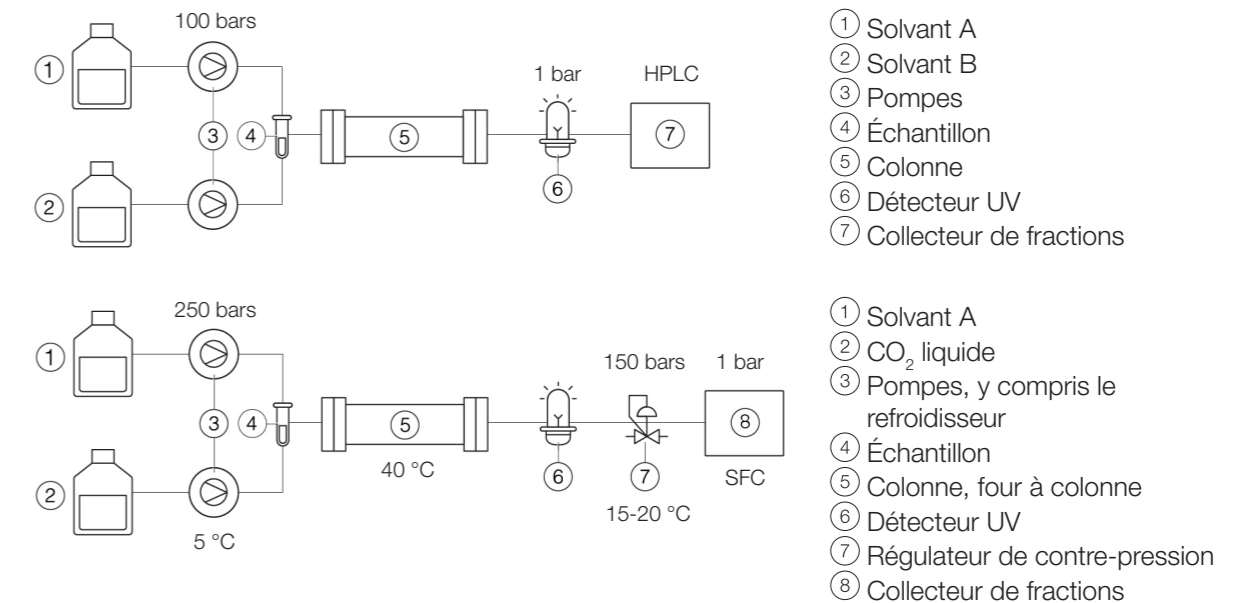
100 bars
1
3
4
5
1 bar
HPLC
7
6
2

① Solvant A
② Solvant B
③ Pompes
④ Échantillon
⑤ Colonne
⑥ Détecteur UV
⑦ Collecteur de fractions

250 bars
1
3
4
5
150 bars
1 bar
8
40 °C
6
7
SFC
15-20 °C
2
5 °C

① Solvant A
② $CO_2$ liquide
③ Pompes, y compris le refroidisseur
④ Échantillon
⑤ Colonne, four à colonne
⑥ Détecteur UV
⑦ Régulateur de contre-pression
⑧ Collecteur de fractions